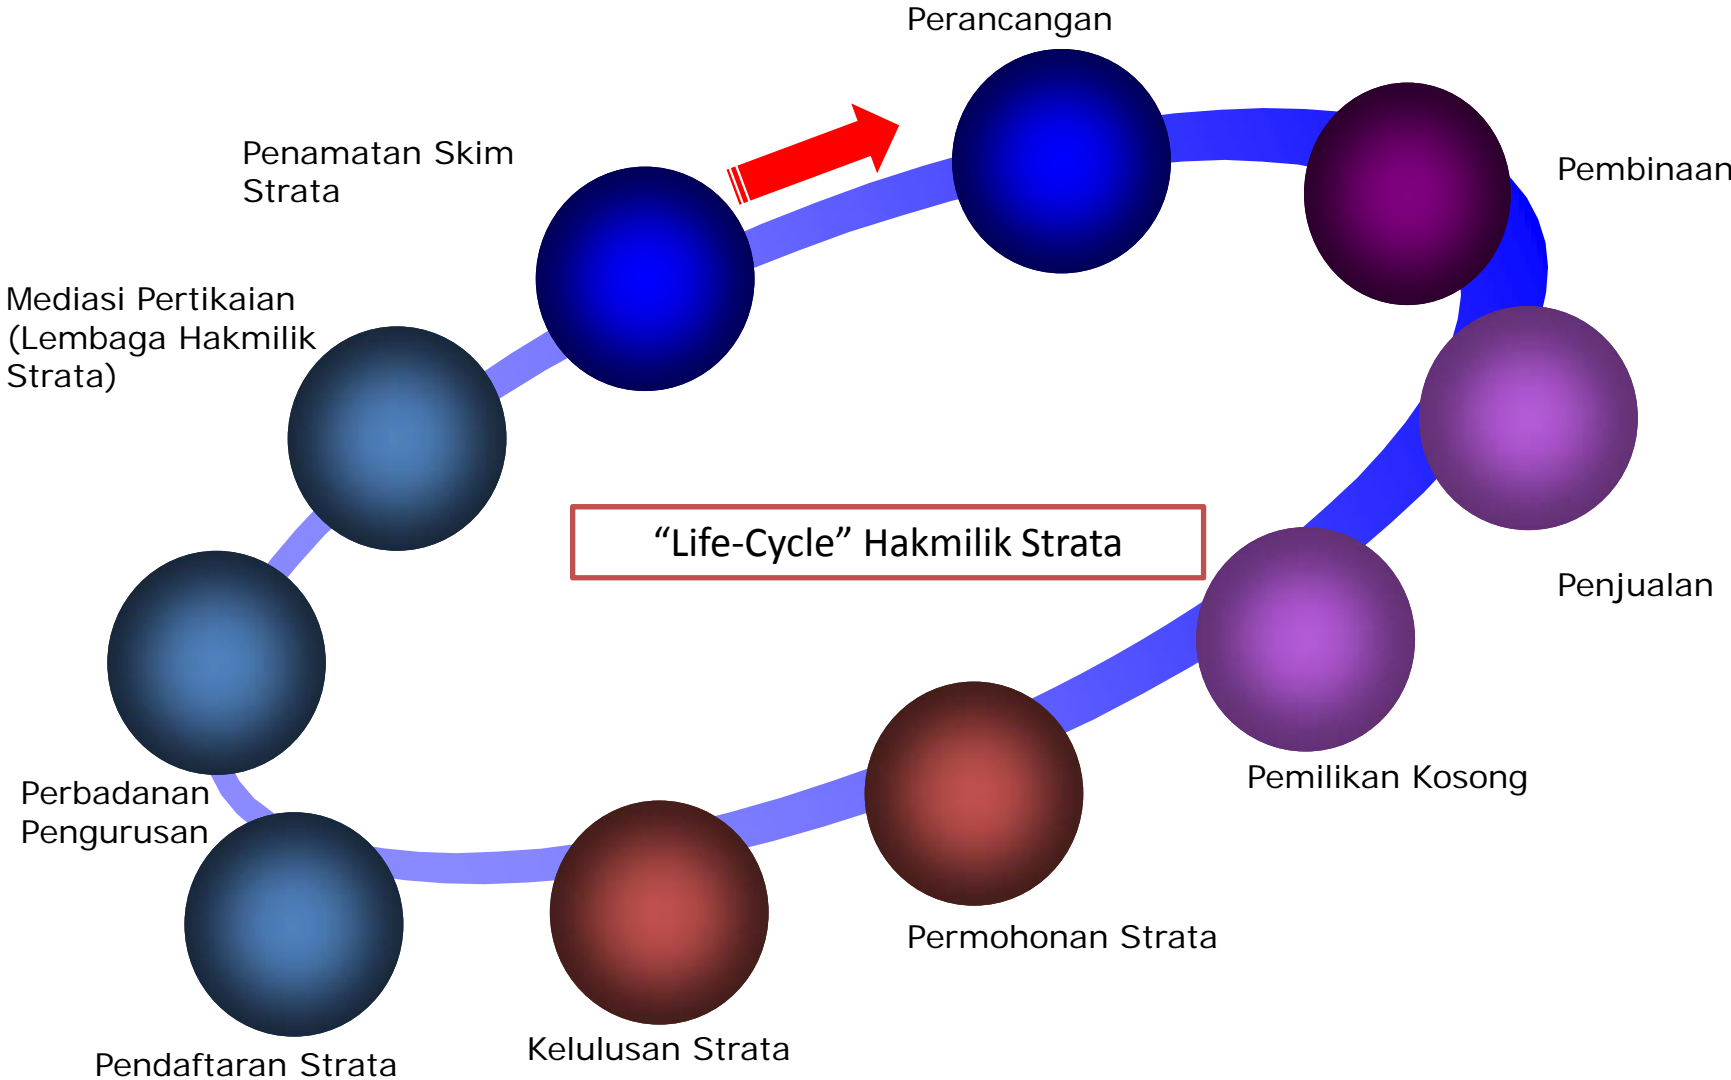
Perancangan

Pembinaan

Penjualan

Pemilikan Kosong

Permohonan Strata

Kelulusan Strata

Pendaftaran Strata

Perbadanan Pengurusan

Mediasi Pertikaian (Lembaga Hakmilik Strata)

Penamatan Skim Strata

“Life-Cycle” Hakmilik Strata